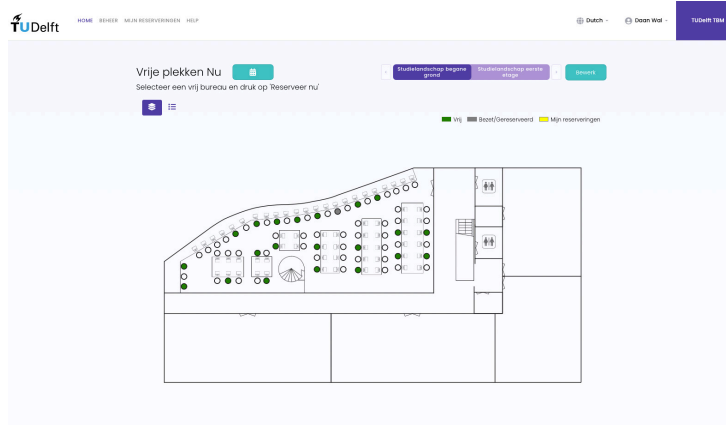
TUDelft HOME BEHEER MIJN RESERVERINGEN HELP

Dutch Daan Wal TUDelft TBM

Vrije plekken Nu

Selecteer een vrij bureau en druk op 'Reserveer nu'

Studielandschap begane grond Studielandschap eerste etage

Bewerk

Vrij Bezet/Gereserveerd Mijn reserveringen